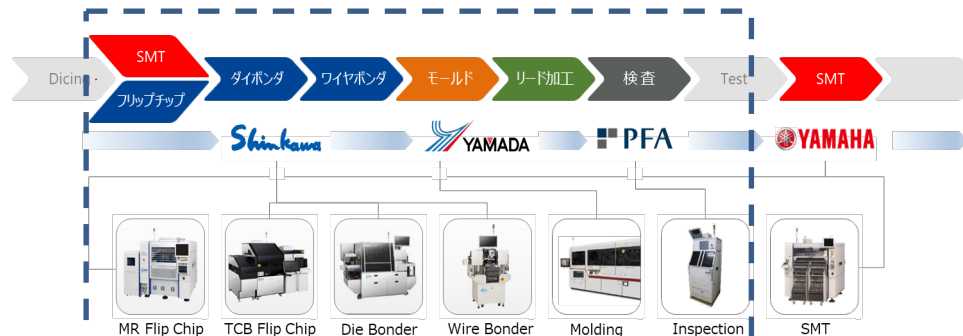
Dicing

SMT

フリップチップ

ダイボンダ

ワイヤボンダ

モールド

リード加工

検査

Test

SMT

Shinkawa

YAMADA

PFA

YAMAHA

MR Flip Chip

TCB Flip Chip

Die Bonder

Wire Bonder

Molding

Inspection

SMT